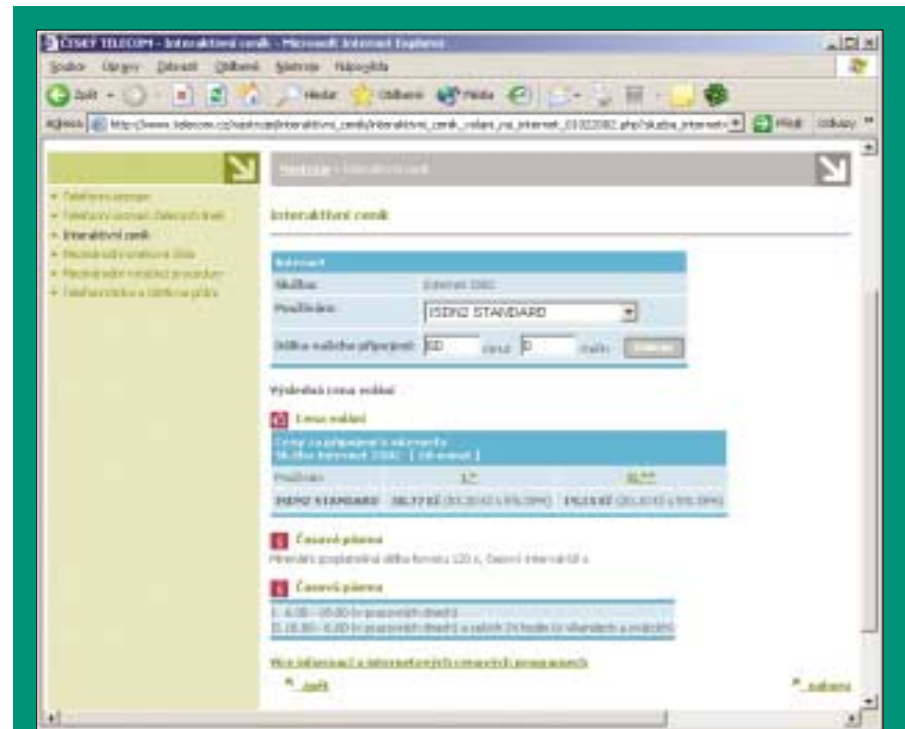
ČESKÝ TELECOM - Interaktivní ceník - Microsoft Internet Explorer

Soubor Úpravy Zobrazit Oblíbené Nástroje Nápověda

Zpět Hledat Oblíbené Média

Adresa http://www.telecom.cz/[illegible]/interaktivni_cenik/interaktivni_cenik_volani_na_internet_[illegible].php?sluzba_internet= Přejít Odkazy

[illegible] > Interaktivní ceník

- Telefonní seznam
- Telefonní seznam Zlatých stránek
- Interaktivní ceník
- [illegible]
- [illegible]
- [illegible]

Interaktivní ceník

Internet

Služba: Internet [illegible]

Používám: ISDN2 STANDARD

Délka našeho připojení: 60 minut 0 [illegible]

Výsledná cena volání

Cena volání

Ceny za připojení k internetu
Služba Internet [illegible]

| Používám | I.* | II.** |
|---|---|---|
| ISDN2 STANDARD | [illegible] | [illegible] |

Časová pásma

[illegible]

Časová pásma

I. 6.00 - 18.00 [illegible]
II. 18.00 - 6.00 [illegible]

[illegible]

Zpět nahoru